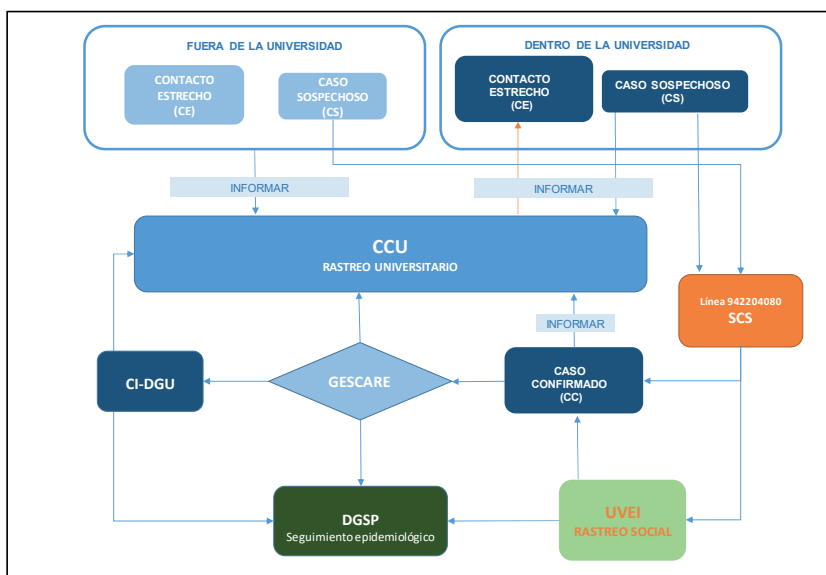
FUERA DE LA UNIVERSIDAD

CONTACTO ESTRECHO (CE)

CASO SOSPECHOSO (CS)

DENTRO DE LA UNIVERSIDAD

CONTACTO ESTRECHO (CE)

CASO SOSPECHOSO (CS)

INFORMAR

INFORMAR

CCU
RASTREO UNIVERSITARIO

Línea 942204080
SCS

INFORMAR

CI-DGU

GESCARE

CASO CONFIRMADO (CC)

DGSP
Seguimiento epidemiológico

UVEI
RASTREO SOCIAL